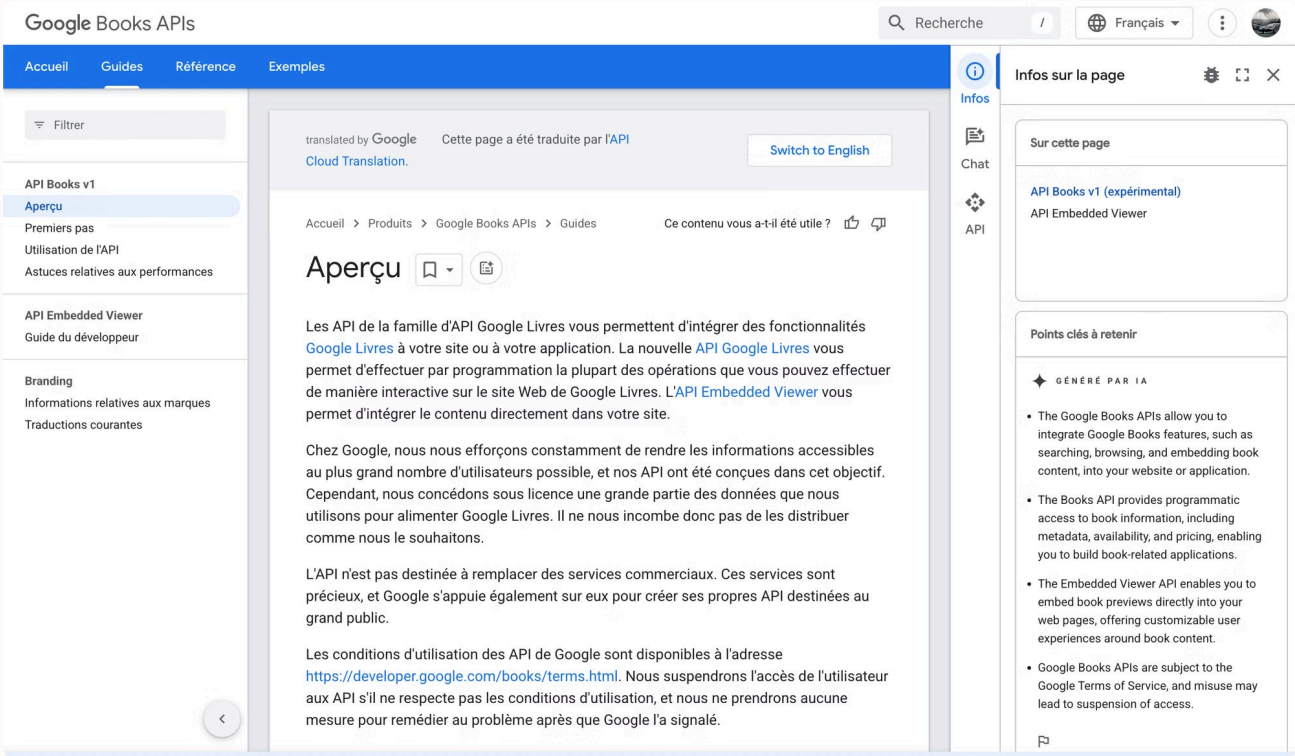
Google Books APIs

Recherche /

Français

Accueil Guides Référence Exemples

Filtrer

API Books v1
Aperçu
Premiers pas
Utilisation de l'API
Astuces relatives aux performances

API Embedded Viewer
Guide du développeur

Branding
Informations relatives aux marques
Traductions courantes

translated by Google Cette page a été traduite par l'API Cloud Translation.

Switch to English

Accueil > Produits > Google Books APIs > Guides

Ce contenu vous a-t-il été utile ?

Aperçu

Les API de la famille d'API Google Livres vous permettent d'intégrer des fonctionnalités Google Livres à votre site ou à votre application. La nouvelle API Google Livres vous permet d'effectuer par programmation la plupart des opérations que vous pouvez effectuer de manière interactive sur le site Web de Google Livres. L'API Embedded Viewer vous permet d'intégrer le contenu directement dans votre site.

Chez Google, nous nous efforçons constamment de rendre les informations accessibles au plus grand nombre d'utilisateurs possible, et nos API ont été conçues dans cet objectif. Cependant, nous concédons sous licence une grande partie des données que nous utilisons pour alimenter Google Livres. Il ne nous incombe donc pas de les distribuer comme nous le souhaitons.

L'API n'est pas destinée à remplacer des services commerciaux. Ces services sont précieux, et Google s'appuie également sur eux pour créer ses propres API destinées au grand public.

Les conditions d'utilisation des API de Google sont disponibles à l'adresse https://developer.google.com/books/terms.html. Nous suspendrons l'accès de l'utilisateur aux API s'il ne respecte pas les conditions d'utilisation, et nous ne prendrons aucune mesure pour remédier au problème après que Google l'a signalé.

Infos
Chat
API

Infos sur la page

Sur cette page

API Books v1 (expérimental)
API Embedded Viewer

Points clés à retenir

GÉNÉRÉ PAR IA

• The Google Books APIs allow you to integrate Google Books features, such as searching, browsing, and embedding book content, into your website or application.

• The Books API provides programmatic access to book information, including metadata, availability, and pricing, enabling you to build book-related applications.

• The Embedded Viewer API enables you to embed book previews directly into your web pages, offering customizable user experiences around book content.

• Google Books APIs are subject to the Google Terms of Service, and misuse may lead to suspension of access.